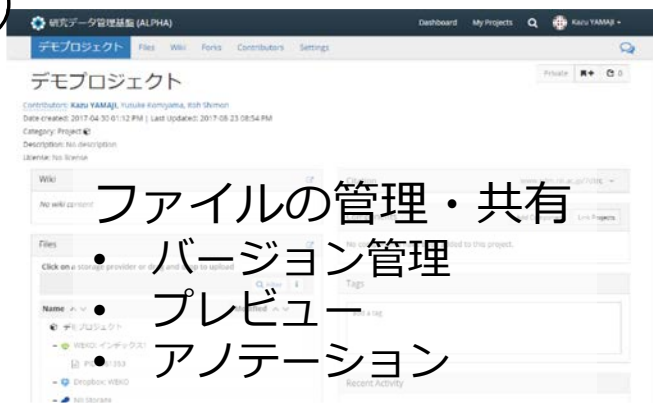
研究データ管理基盤 (ALPHA)

Dashboard My Projects Kazu YAMAJI

デモプロジェクト Files Wiki Forks Contributors Settings

デモプロジェクト

Private

Contributors: Kazu YAMAJI, Yusuke Komiyama, Itoh Shimon
Date created: 2017-04-30 01:12 PM | Last Updated: 2017-08-23 08:54 PM
Category: Project
Description: No description
License: No license

Wiki

No wiki content

Files

Click on a storage provider or drag and drop to upload

Name

デモプロジェクト

WEKO: インデックス1

Dropbox: WEKO

NII Storage

Citation

Link Projects

No components have been added to this project.

Tags

Add a tag

Recent Activity

ファイルの管理・共有
• バージョン管理
• プレビュー
• アノテーション